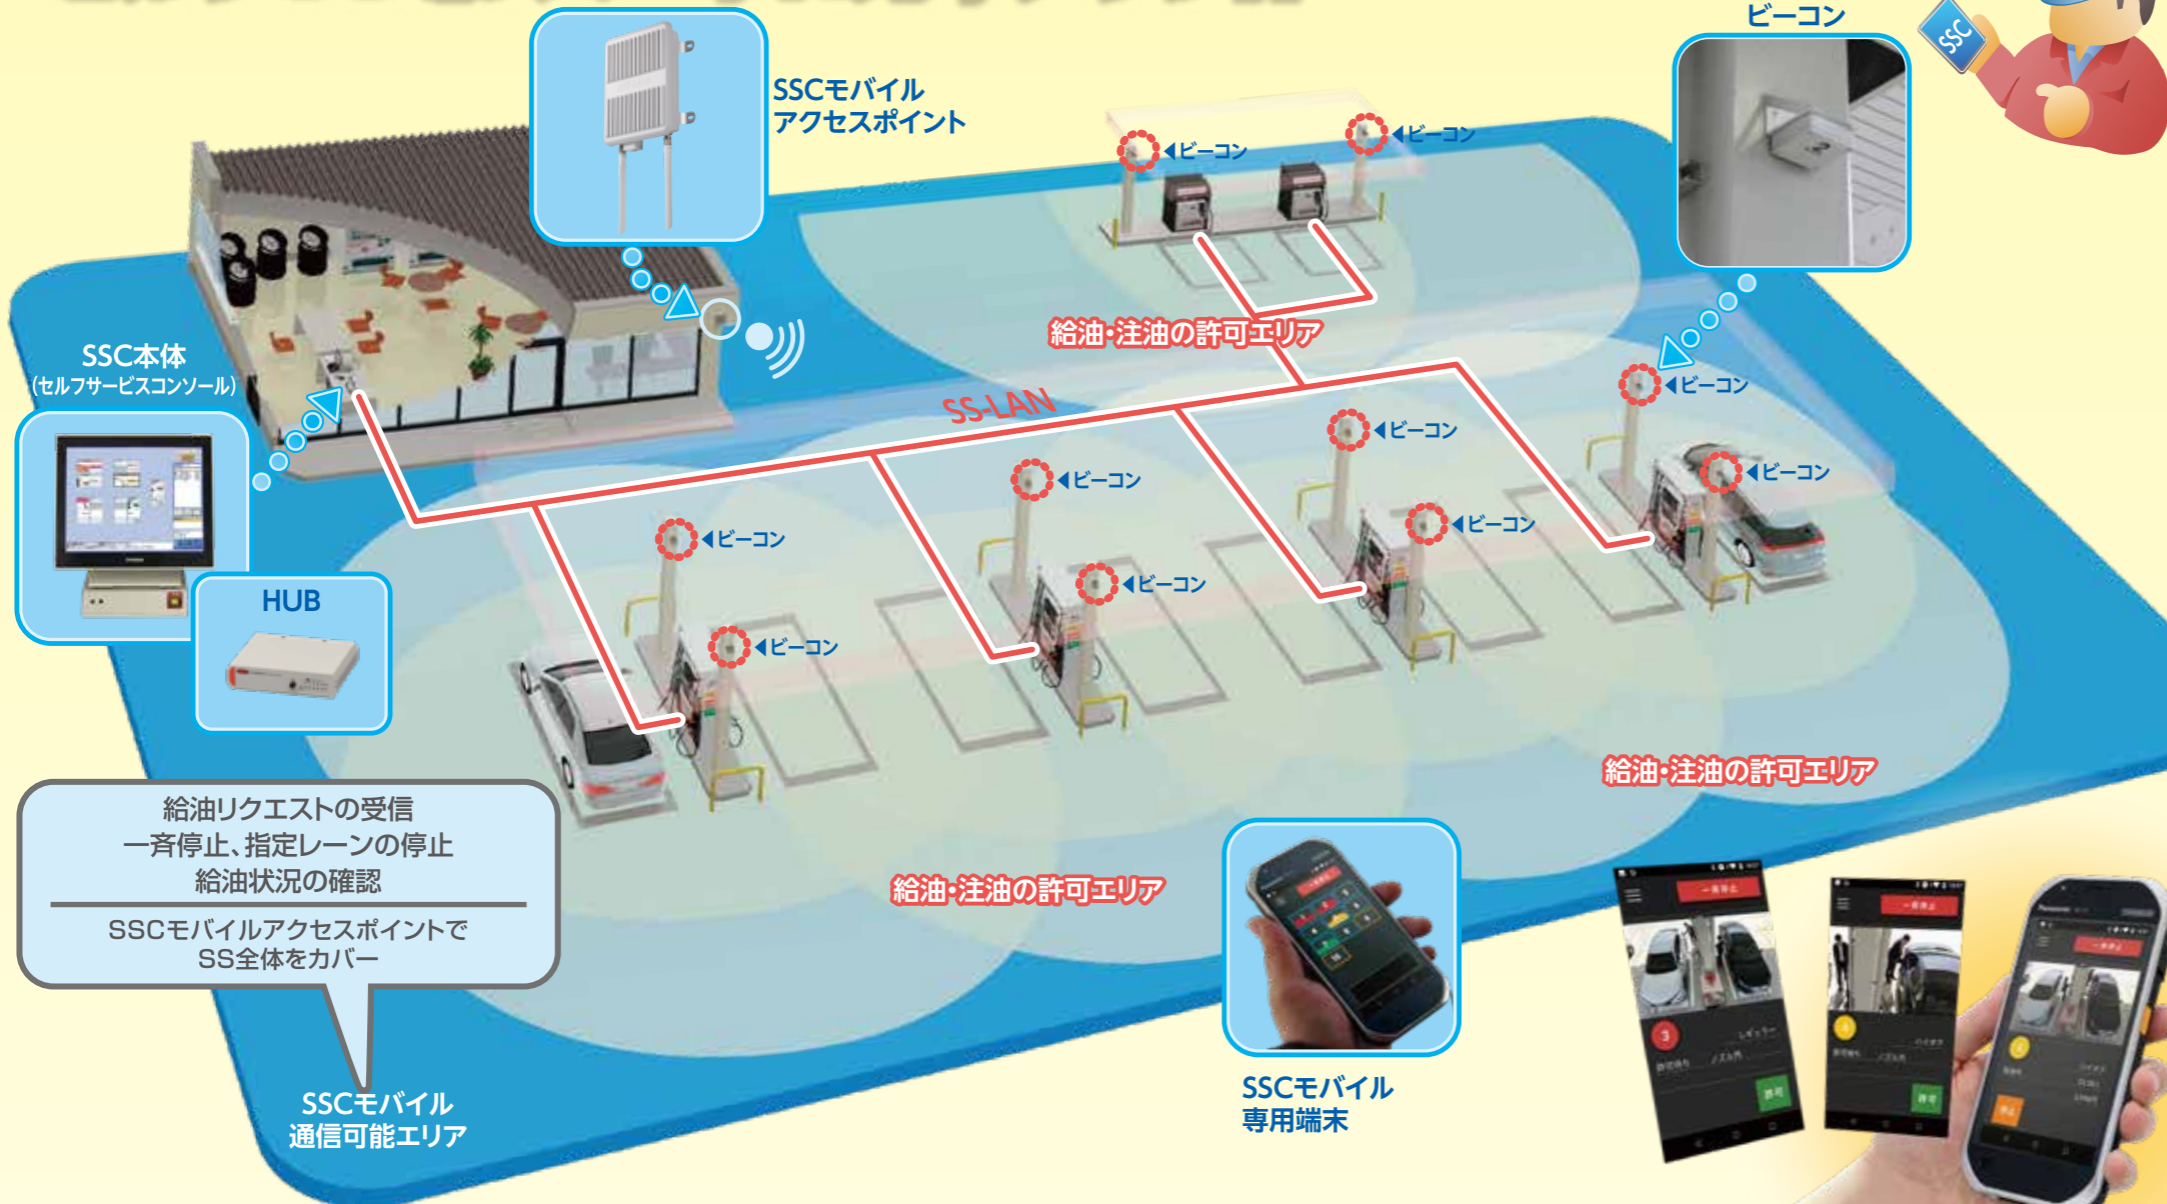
SSCモバイル
アクセスポイント

ビーコン

SSC

◀ビーコン
◀ビーコン

給油・注油の許可エリア

SSC本体
(セルフサービスコンソール)

SS-LAN

◀ビーコン
◀ビーコン
◀ビーコン
◀ビーコン
◀ビーコン
◀ビーコン
◀ビーコン
◀ビーコン

HUB

給油・注油の許可エリア

給油リクエストの受信
一斉停止、指定レーンの停止
給油状況の確認

SSCモバイルアクセスポイントで
SS全体をカバー

給油・注油の許可エリア

SSCモバイル
通信可能エリア

SSCモバイル
専用端末